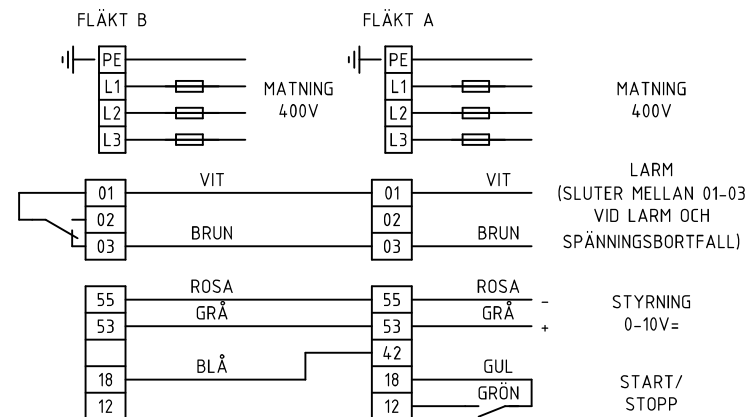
FLÄKT B

FLÄKT A

PE
L1
L2
L3

MATNING
400V

PE
L1
L2
L3

MATNING
400V

01
02
03

VIT

BRUN

01
02
03

VIT

BRUN

LARM
(SLUTER MELLAN 01-03
VID LARM OCH
SPÄNNINGSBORTFALL)

55
53

18
12

ROSA
GRÅ

BLÅ

55
53
42
18
12

ROSA
GRÅ

GUL
GRÖN

-
+

STYRNING
0-10V=

START/
STOPP